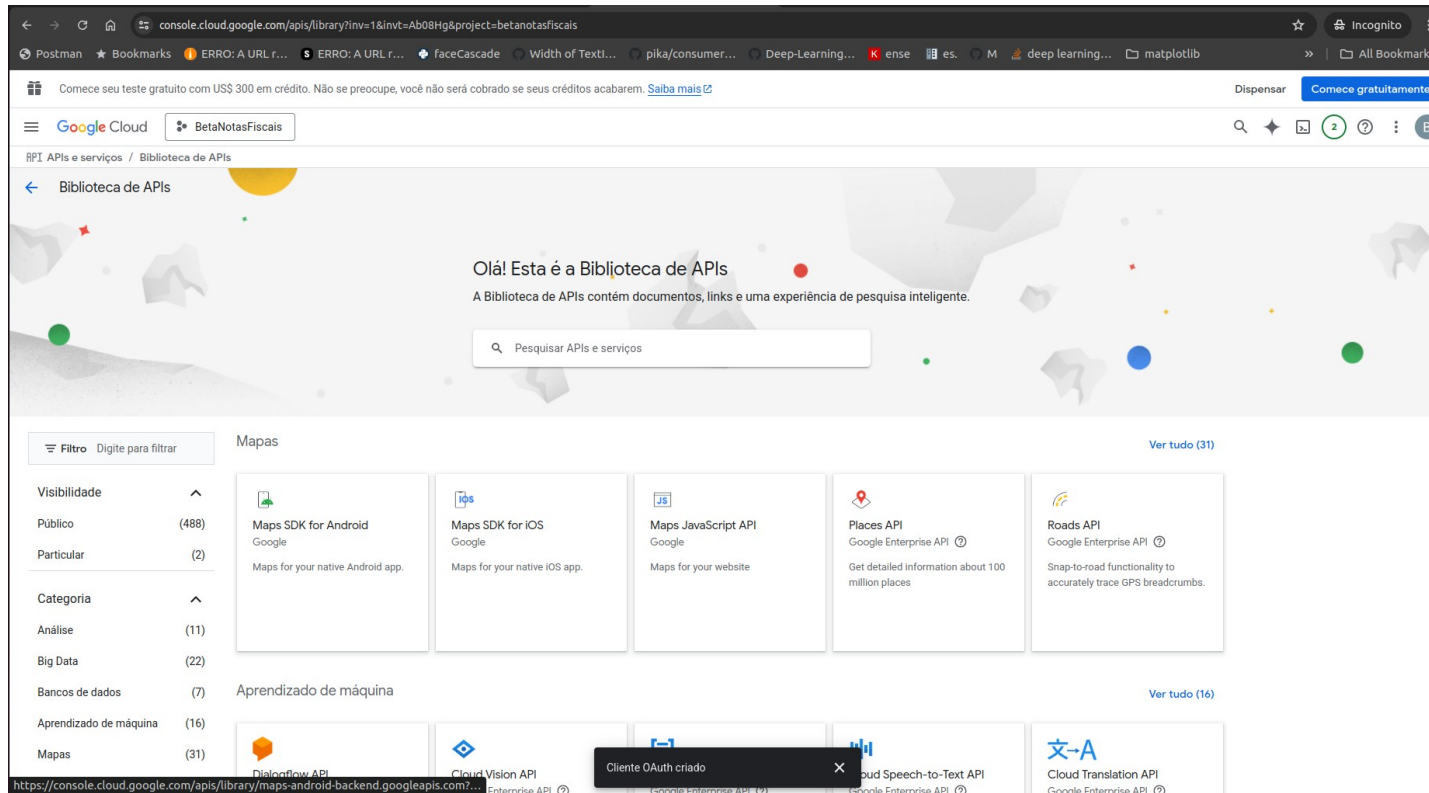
console.cloud.google.com/apis/library?inv=1&invt=Ab08Hg&project=betanotasfiscais

Incognito

Postman ★ Bookmarks ERRO: A URL r... ERRO: A URL r... faceCascade Width of TextI... pika/consumer... Deep-Learning... ense es. M deep learning... matplotlib » All Bookmarks

Comece seu teste gratuito com US$ 300 em crédito. Não se preocupe, você não será cobrado se seus créditos acabarem. Saiba mais

Dispensar Comece gratuitamente

Google Cloud BetaNotasFiscais

2

API APIs e serviços / Biblioteca de APIs

Biblioteca de APIs

Olá! Esta é a Biblioteca de APIs

A Biblioteca de APIs contém documentos, links e uma experiência de pesquisa inteligente.

Pesquisar APIs e serviços

Filtro Digite para filtrar

Visibilidade

Público (488)

Particular (2)

Categoria

Análise (11)

Big Data (22)

Bancos de dados (7)

Aprendizado de máquina (16)

Mapas (31)

Mapas

Ver tudo (31)

Maps SDK for Android
Google
Maps for your native Android app.

Maps SDK for iOS
Google
Maps for your native iOS app.

Maps JavaScript API
Google
Maps for your website

Places API
Google Enterprise API
Get detailed information about 100 million places

Roads API
Google Enterprise API
Snap-to-road functionality to accurately trace GPS breadcrumbs.

Aprendizado de máquina

Ver tudo (16)

Dialogflow API

Cloud Vision API
Enterprise API

Cliente OAuth criado

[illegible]oud Speech-to-Text API
Google Enterprise API

Cloud Translation API
Google Enterprise API

https://console.cloud.google.com/apis/library/maps-android-backend.googleapis.com?...